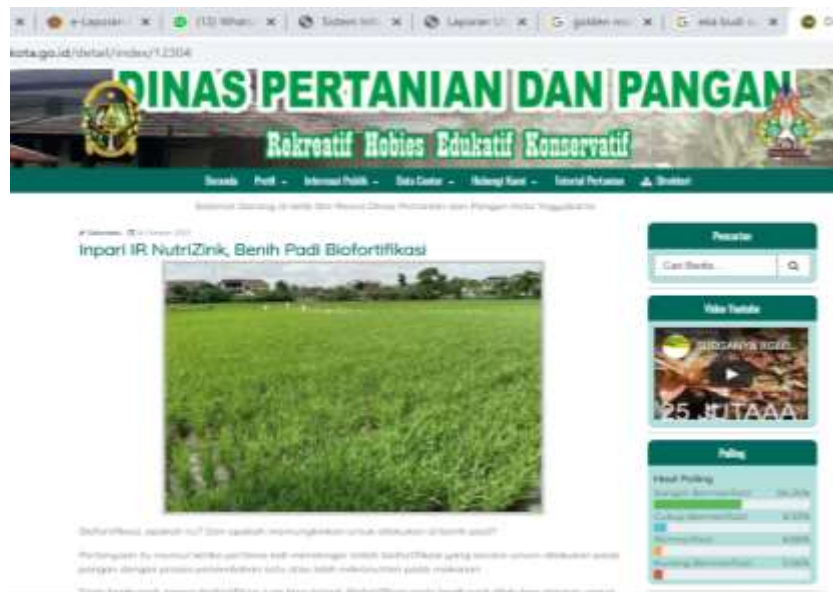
e-Laporan | (13) WhatsApp | Sistem Info | Laporan | golden | eka budi

kota.go.id/detail/index/12304

DINAS PERTANIAN DAN PANGAN

Rekreatif Hobies Edukatif Konservatif

Beranda | Profil | Informasi Publik | Data Center | Hubungi Kami | Tutorial Pertanian | Direktori

Selamat Datang di Web Site Resmi Dinas Pertanian dan Pangan Kota Yogyakarta

Inpari IR NutriZink, Benih Padi Biofortifikasi

Biofortifikasi, apakah itu? Dan apakah memungkinkan untuk dilakukan di bumi padi?

Pertanyaan itu muncul ketika pertama kali mendengar istilah biofortifikasi yang secara umum dilakukan pada pangan dengan proses pemberdayaan satu atau lebih mikronutrien pada makanan.

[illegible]

Pencarian

Cari Berita...

Video Youtube

25 JUTAAA

Polling

Hasil Polling

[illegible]